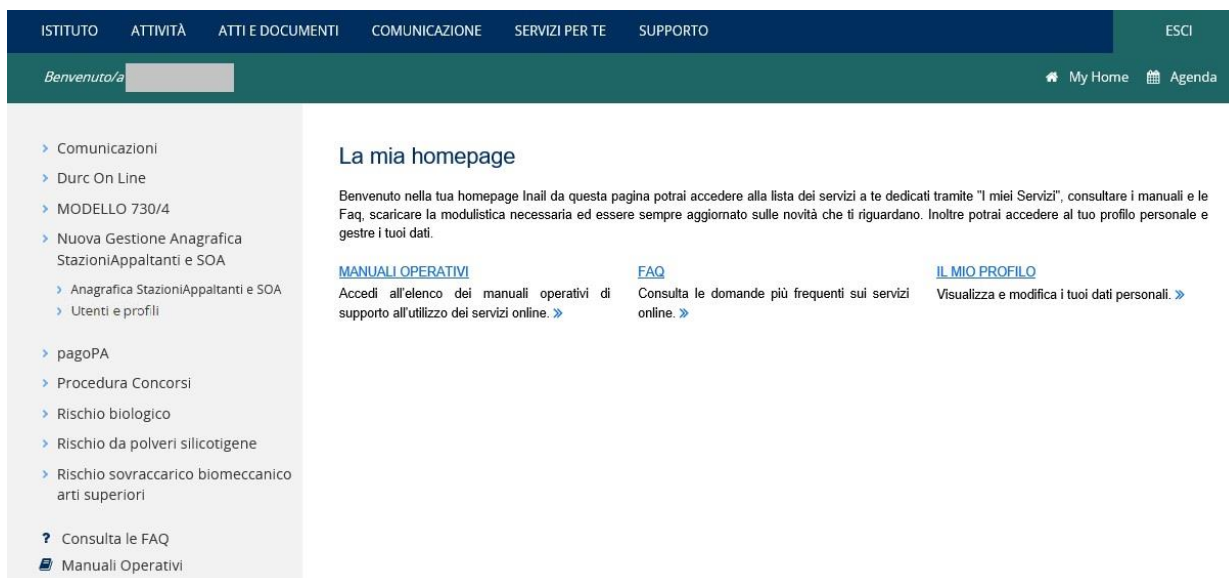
ISTITUTO ATTIVITÀ ATTI E DOCUMENTI COMUNICAZIONE SERVIZI PER TE SUPPORTO ESCI

Benvenuto/a

My Home Agenda

Comunicazioni
Durc On Line
MODELLO 730/4
Nuova Gestione Anagrafica StazioniAppaltanti e SOA
Anagrafica StazioniAppaltanti e SOA
Utenti e profili
pagoPA
Procedura Concorsi
Rischio biologico
Rischio da polveri silicotigene
Rischio sovraccarico biomeccanico arti superiori

? Consulta le FAQ
Manuali Operativi

La mia homepage

Benvenuto nella tua homepage Inail da questa pagina potrai accedere alla lista dei servizi a te dedicati tramite "I miei Servizi", consultare i manuali e le Faq, scaricare la modulistica necessaria ed essere sempre aggiornato sulle novità che ti riguardano. Inoltre potrai accedere al tuo profilo personale e gestre i tuoi dati.

MANUALI OPERATIVI
Accedi all'elenco dei manuali operativi di supporto all'utilizzo dei servizi online. »

FAQ
Consulta le domande più frequenti sui servizi online. »

IL MIO PROFILO
Visualizza e modifica i tuoi dati personali. »